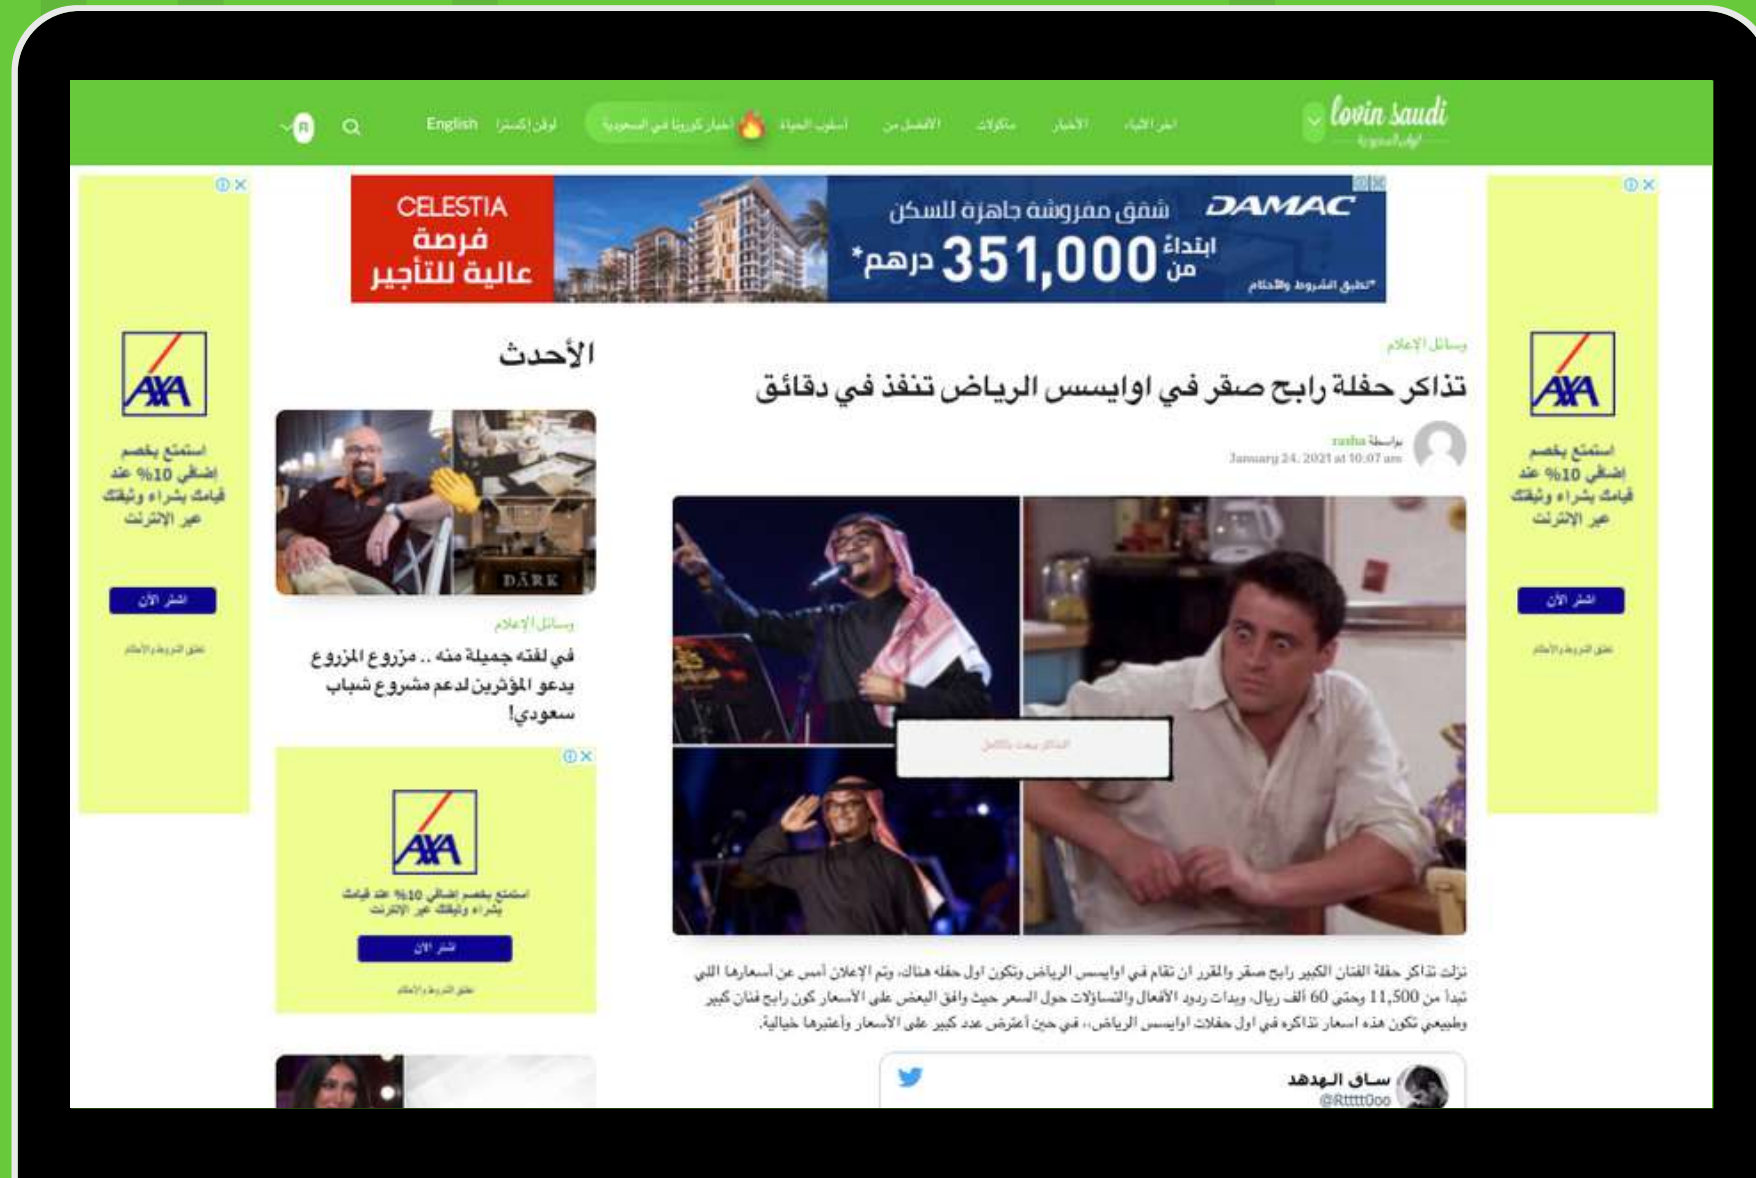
lovin saudi
لوفين السعودية

آخر الأنباء الأخبار مأكولات الأفضل من أسلوب الحياة أخبار كورونا في السعودية لوفن إكسترا English

CELESTIA
فرصة عالية للتأجير

DAMAC
شقق مفروشة جاهزة للسكن
ابتداءً من 351,000 درهم*
*تطبق الشروط والأحكام

AXA
استمتع بخصم إضافي 10% عند قيامك بشراء وثيقتك عبر الانترنت
اشتر الآن
تطبق الشروط والأحكام

الأحدث

DARK

وسائل الإعلام
في لفتة جميلة منه .. مزروع المزروع يدعو المؤثرين لدعم مشروع شباب سعودي!

AXA
استمتع بخصم إضافي 10% عند قيامك بشراء وثيقتك عبر الإنترنت
اشتر الآن
تطبق الشروط والأحكام

وسائل الإعلام
تذاكر حفلة رابح صقر في اوايسس الرياض تنفذ في دقائق
بواسطة rasha
January 24, 2021 at 10:07 am

التذاكر بيعت بالكامل

نزلت تذاكر حفلة الفنان الكبير رابح صقر والمقرر ان تقام في اوايسس الرياض وتكون اول حفله هناك، وتم الإعلان أمس عن أسعارها اللي تبدأ من 11,500 وحتى 60 ألف ريال، وبدأت ردود الأفعال والتساؤلات حول السعر حيث وافق البعض على الأسعار كون رابح فنان كبير وطبيعي تكون هذه اسعار تذاكره في اول حفلات اوايسس الرياض،، في حين أعترض عدد كبير على الأسعار وأعتبرها خيالية.

ساق الهدهد
@Rtttt0oo

AXA
استمتع بخصم إضافي 10% عند قيامك بشراء وثيقتك عبر الانترنت
اشتر الآن
تطبق الشروط والأحكام